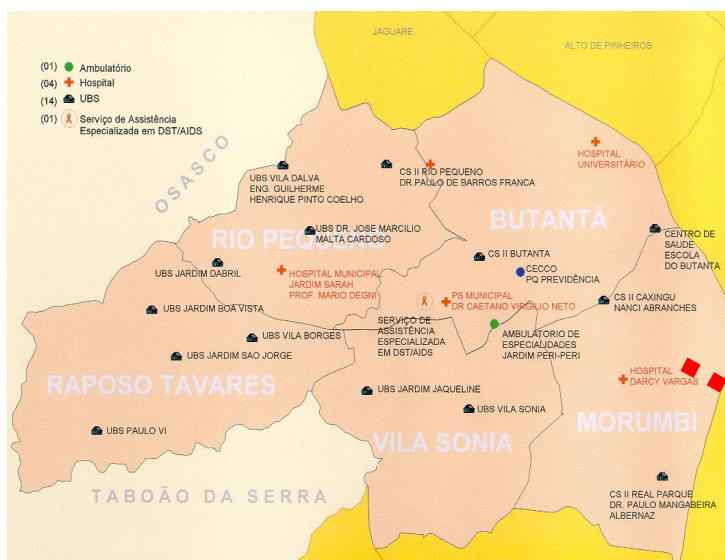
JAGUARE
ALTO DE PINHEIROS

(01) Ambulatório
(04) Hospital
(14) UBS
(01) Serviço de Assistência Especializada em DST/AIDS

OSASCO

UBS VILA DALVA ENG. GUILHERME HENRIQUE PINTO COELHO
CS II RIO PEQUENO DR.PAULO DE BARROS FRANCA
HOSPITAL UNIVERSITÁRIO
BUTANTÃ
UBS DR. JOSE MARCILIO MALTA CARDOSO
RIO PEQUENO
CENTRO DE SAUDE ESCOLA DO BUTANTA
CS II BUTANTA
UBS JARDIM DABRIL
HOSPITAL MUNICIPAL JARDIM SARAH PROF. MARIO DEGNI
CECCO PQ PREVIDÊNCIA
UBS JARDIM BOA VISTA
PS MUNICIPAL DR CAETANO VIRGILIO NETO
CS II CAXINGU NANCI ABRANCHES
SERVIÇO DE ASSISTÊNCIA ESPECIALIZADA EM DST/AIDS
UBS VILA BORGES
AMBULATORIO DE ESPECIALIDADES JARDIM PERI-PERI
UBS JARDIM SAO JORGE
RAPOSO TAVARES
HOSPITAL DARCY VARGAS
UBS JARDIM JAQUELINE
UBS VILA SONIA
MORUMBI
UBS PAULO VI
VILA SONIA
TABOÃO DA SERRA
CS II REAL PARQUE DR. PAULO MANGABEIRA ALBERNAZ